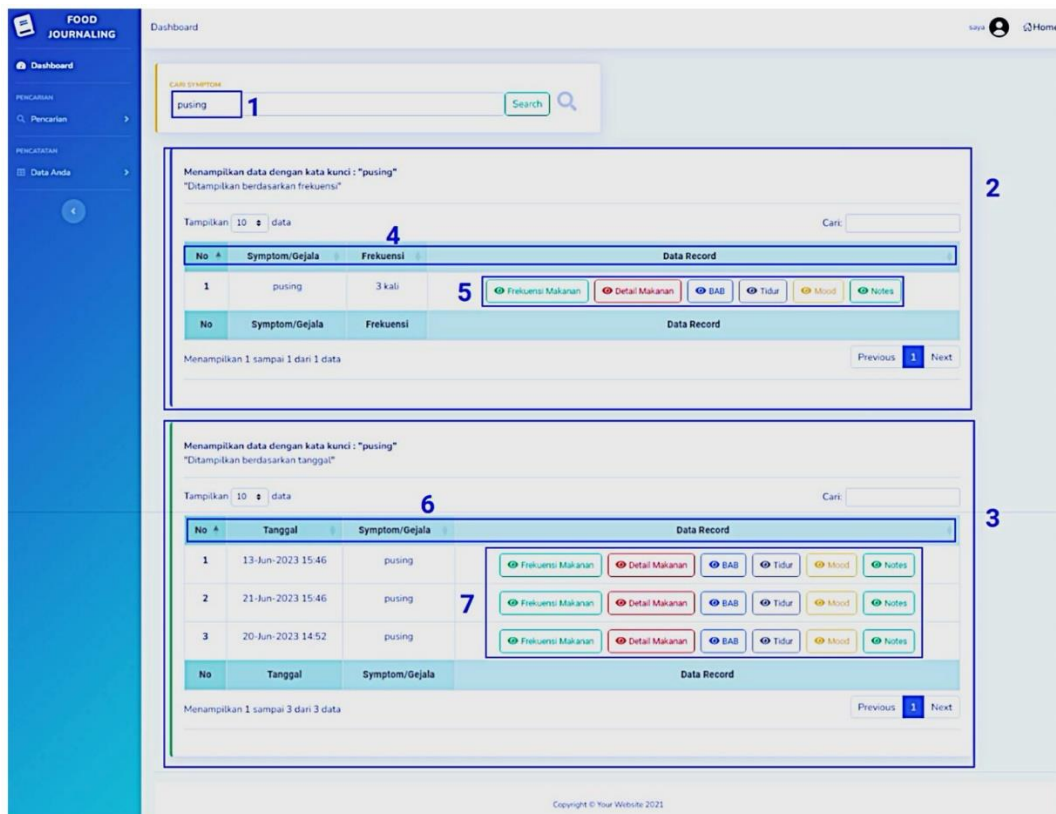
FOOD JOURNALING

Dashboard

PENCARIAN

Pencarian

PENCATATAN

Data Anda

Dashboard

saya Home

CARI SYMPTOM

pusing 1

Search

2

Menampilkan data dengan kata kunci : "pusing"
"Ditampilkan berdasarkan frekuensi"

Tampilkan 10 data

Cari:

4

| No | Symptom/Gejala | Frekuensi | Data Record |
|---|---|---|---|
| 1 | pusing | 3 kali | 5 Frekuensi Makanan Detail Makanan BAB Tidur Mood Notes |
| No | Symptom/Gejala | Frekuensi | Data Record |

Menampilkan 1 sampai 1 dari 1 data

Previous 1 Next

3

Menampilkan data dengan kata kunci : "pusing"
"Ditampilkan berdasarkan tanggal"

Tampilkan 10 data

Cari:

6

| No | Tanggal | Symptom/Gejala | Data Record |
|---|---|---|---|
| 1 | 13-Jun-2023 15:46 | pusing | Frekuensi Makanan Detail Makanan BAB Tidur Mood Notes |
| 2 | 21-Jun-2023 15:46 | pusing | 7 Frekuensi Makanan Detail Makanan BAB Tidur Mood Notes |
| 3 | 20-Jun-2023 14:52 | pusing | Frekuensi Makanan Detail Makanan BAB Tidur Mood Notes |
| No | Tanggal | Symptom/Gejala | Data Record |

Menampilkan 1 sampai 3 dari 3 data

Previous 1 Next

Copyright © Your Website 2021